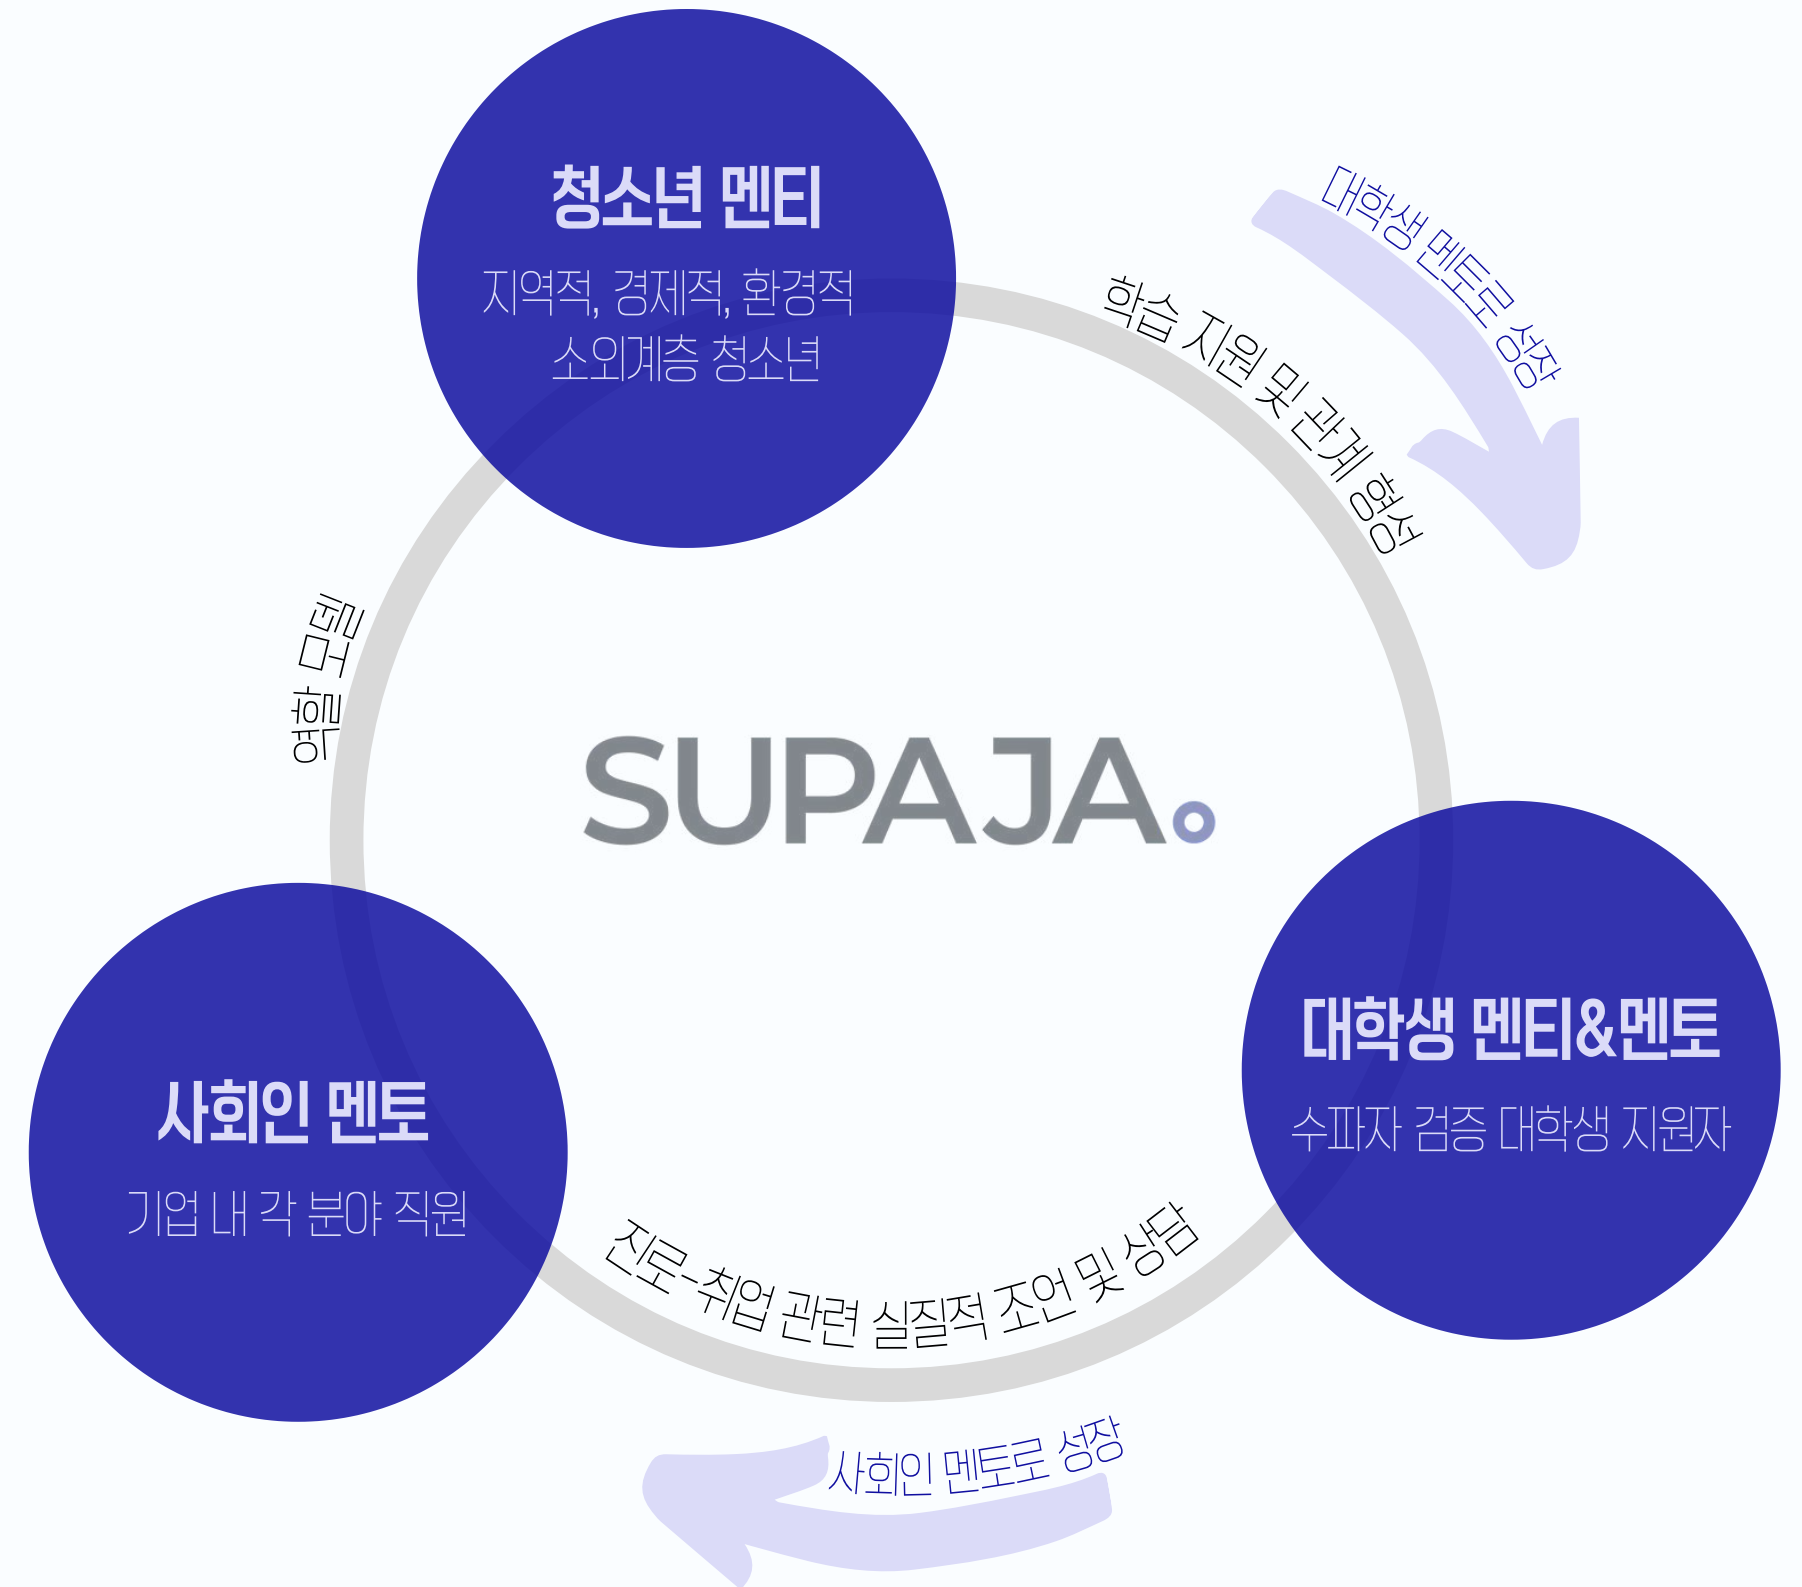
청소년 멘티
지역적, 경제적, 환경적 소외계층 청소년

대학생 멘토로 성장

학습 지원 및 관계 형성

롤모델 역할

SUPAJA

대학생 멘티&멘토
수파자 검증 대학생 지원자

사회인 멘토
기업 내 각 분야 직원

진로-취업 관련 실질적 조언 및 상담

사회인 멘토로 성장